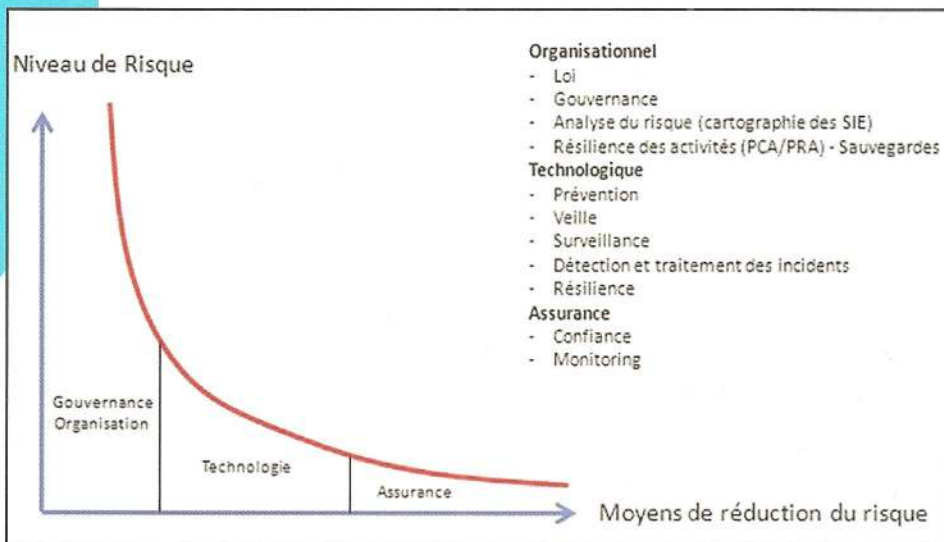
Niveau de Risque

Organisationnel
- Loi
- Gouvernance
- Analyse du risque (cartographie des SIE)
- Résilience des activités (PCA/PRA) - Sauvegardes
Technologique
- Prévention
- Veille
- Surveillance
- Détection et traitement des incidents
- Résilience
Assurance
- Confiance
- Monitoring

Gouvernance Organisation

Technologie

Assurance

Moyens de réduction du risque